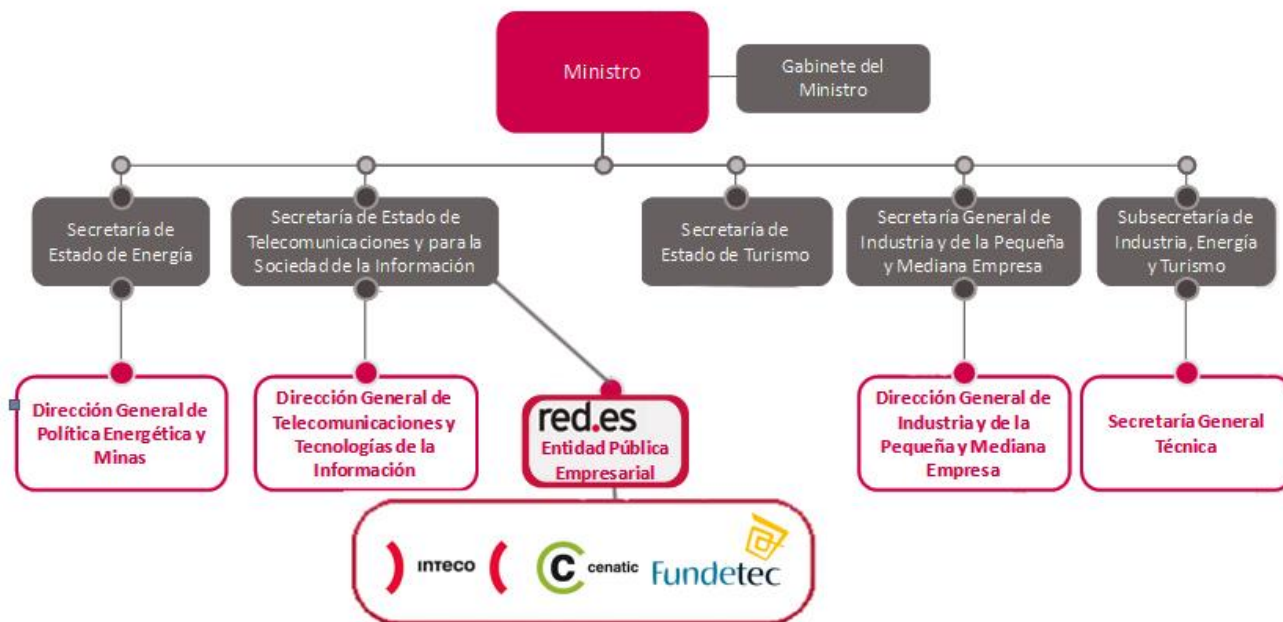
Ministro

Gabinete del Ministro

Secretaría de Estado de Energía

Secretaría de Estado de Telecomunicaciones y para la Sociedad de la Información

Secretaría de Estado de Turismo

Secretaría General de Industria y de la Pequeña y Mediana Empresa

Subsecretaría de Industria, Energía y Turismo

Dirección General de Política Energética y Minas

Dirección General de Telecomunicaciones y Tecnologías de la Información

red.es
Entidad Pública Empresarial

Dirección General de Industria y de la Pequeña y Mediana Empresa

Secretaría General Técnica

INTECO

cenatic

Fundetec